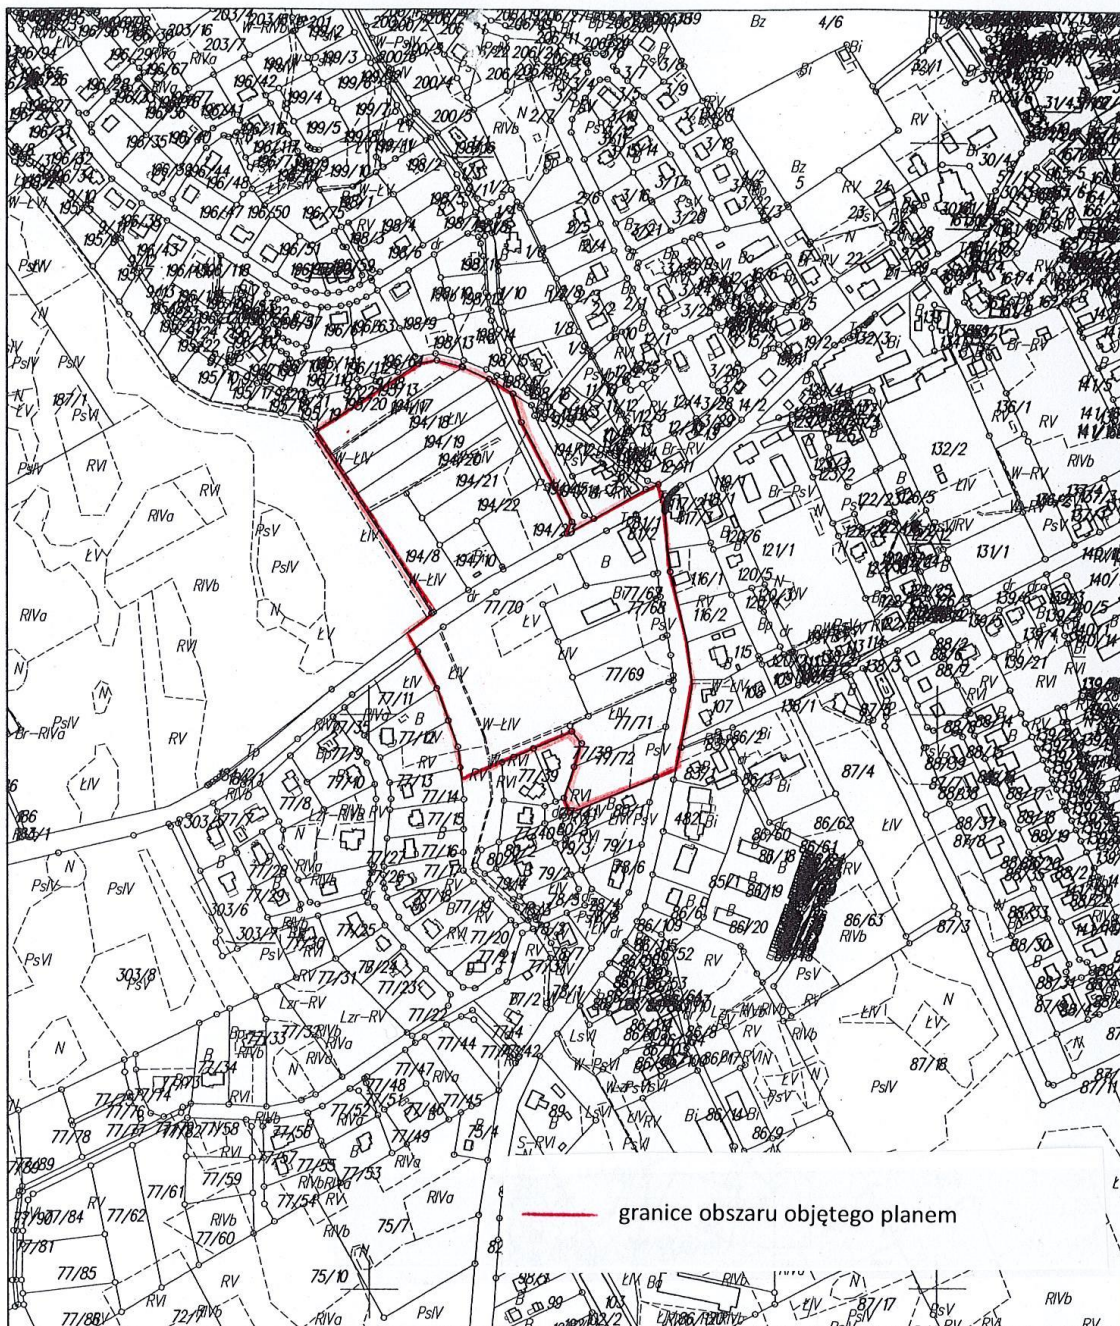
Bz 4/6

203/16 203/7 RIVa 196/42 199/3 199/4 199/5 199/7 200/4 200/3 RIVb

196/35 196/47 196/50 196/75 198/4 198/6 198/3 196/51

196/29 196/31 196/32 196/34 195/1 196/36 196/43 196/118

PsIV PsIV 187/1 PsVI RVI RVI RIVa PsV PsIV RIVb RIVa N RVI N ŁV N Br-RIVa PsIV RV ŁIV

Bz 5 RV 24 23 N 22 RV 32/1 30/4 31/4

1/8 1/9 2/3 2/4 2/5 2/6 3/5 3/7 3/8 3/9 3/16 3/17 3/18 3/20 3/21 3/25 3/26

194/18 194/19 194/20 194/21 194/22 194/23 194/8 194/10 W-ŁIV ŁIV W-ŁIV

196/13 196/14 196/15 196/19 196/20 196/2 196/4 196/6 196/9 196/10 198/13 198/14 198/11 198/10 198/12 dr

B 77/70 77/63 77/68 ŁV ŁIV PsV 77/69 77/71 77/72 77/38 77/39 W-ŁIV RVI RVI ŁIV PsV

116/1 116/2 120/5 120/4 120/6 121/1 115 107 108 106/1 Bp dr

132/2 131/1 136/1 141/5 RV RIVb W-RV Br-PsV ŁIV 122/2 126/5 PsV

77/11 77/12 77/13 77/14 77/15 77/16 77/17 77/19 77/20 77/21 77/23 77/25 77/26 77/27 77/28 77/29 77/30 77/31 77/33 77/34 77/35 77/36 77/40 77/41 77/42 77/44 77/45 77/47 77/48 77/49 77/51 77/52 77/53 77/54 77/55 77/56 77/57 77/58 77/59 77/60 77/61 77/62 77/74 77/75 77/76 77/78 77/81 77/84 77/85 77/88 77/89

303/2 303/6 303/7 303/8 77/8 77/9 77/10 Lzr-RIVb N PsV RV PsIV PsVI N Lzr-RV RIVa RIVb RIVa RVI RV

79/1 79/2 79/3 79/4 78/6 80/1 80/2 80/3 80/5 82/1 83 86/1 86/2 86/3 86/5 86/6 86/7 86/8 86/9 86/14 86/15 86/17 86/18 86/19 86/20 86/60 86/61 86/62 86/63 85/1 87/4 87/3 87/17 87/18 88/2 88/13 88/17 88/30 88/31 88/33 482 Bi

139/21 139/4 140/4 140/5 RVI

LsVI W-PsVI PsVI LsVI S-RVI RV PsV ŁIV RIVb N ŁV PsIV RIVb RV

75/4 75/7 75/10 72/1 RVI RV RIVa PsIV 99 103 Bg RIVb BsV RV

granice obszaru objętego planem